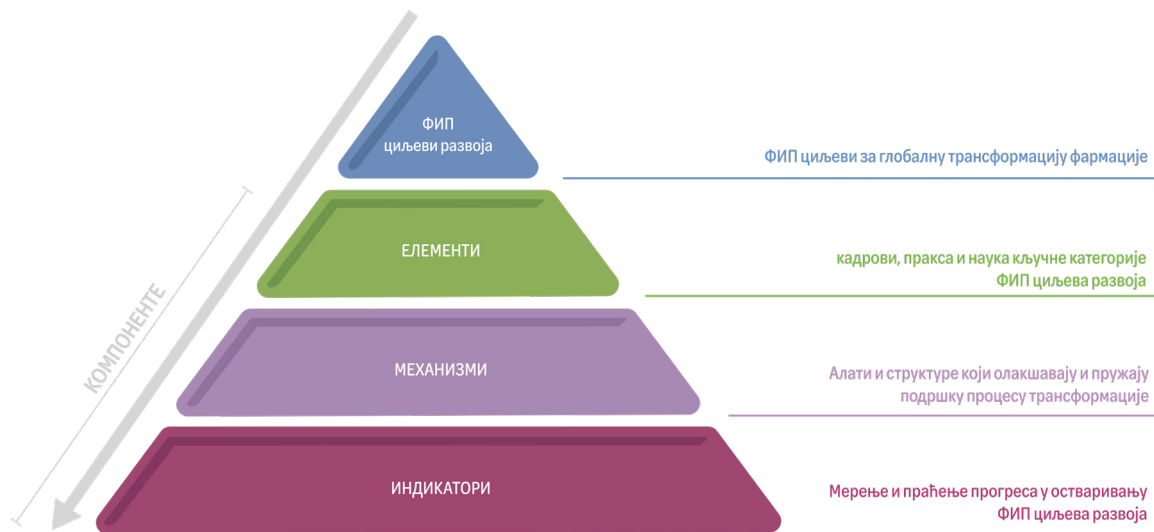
ФИП циљеви развоја

ФИП циљеви за глобалну трансформацију фармације

ЕЛЕМЕНТИ

кадрови, пракса и наука кључне категорије ФИП циљева развоја

КОМПОНЕНТЕ

МЕХАНИЗМИ

Алати и структуре који олакшавају и пружају подршку процесу трансформације

ИНДИКАТОРИ

Мерење и праћење прогреса у остваривању ФИП циљева развоја